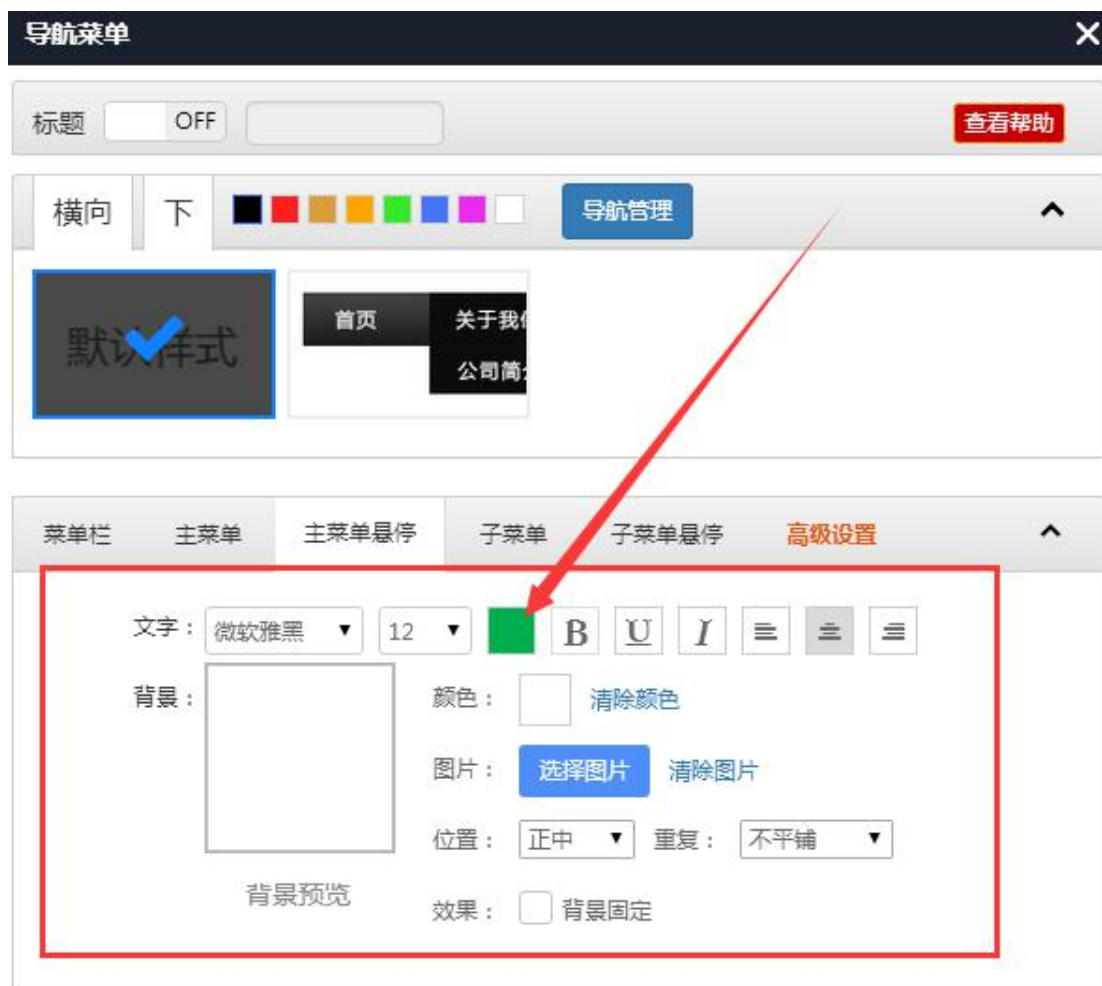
导航菜单

标题 OFF

查看帮助

横向 下

导航管理

默认样式

首页 关于我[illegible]

公司简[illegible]

菜单栏 主菜单 主菜单悬停 子菜单 子菜单悬停 高级设置

文字： 微软雅黑 12 B U I

背景：

背景预览

颜色： 清除颜色

图片： 选择图片 清除图片

位置： 正中 重复： 不平铺

效果： 背景固定